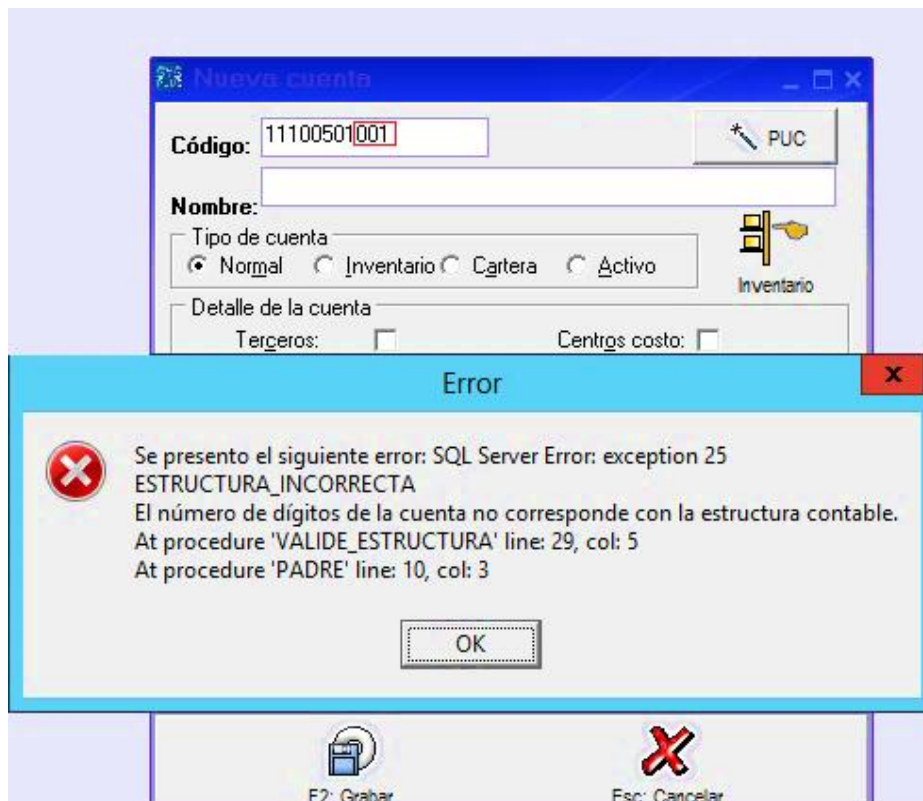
Nueva cuenta

Código: 11100501001

PUC

Nombre:

Tipo de cuenta
Normal Inventario Cartera Activo

Inventario

Detalle de la cuenta
Terceros: Centros costo:

Error

x

Se presento el siguiente error: SQL Server Error: exception 25
ESTRUCTURA_INCORRECTA
El número de dígitos de la cuenta no corresponde con la estructura contable.
At procedure 'VALIDE_ESTRUCTURA' line: 29, col: 5
At procedure 'PADRE' line: 10, col: 3

OK

F2: Grabar

Esc: Cancelar